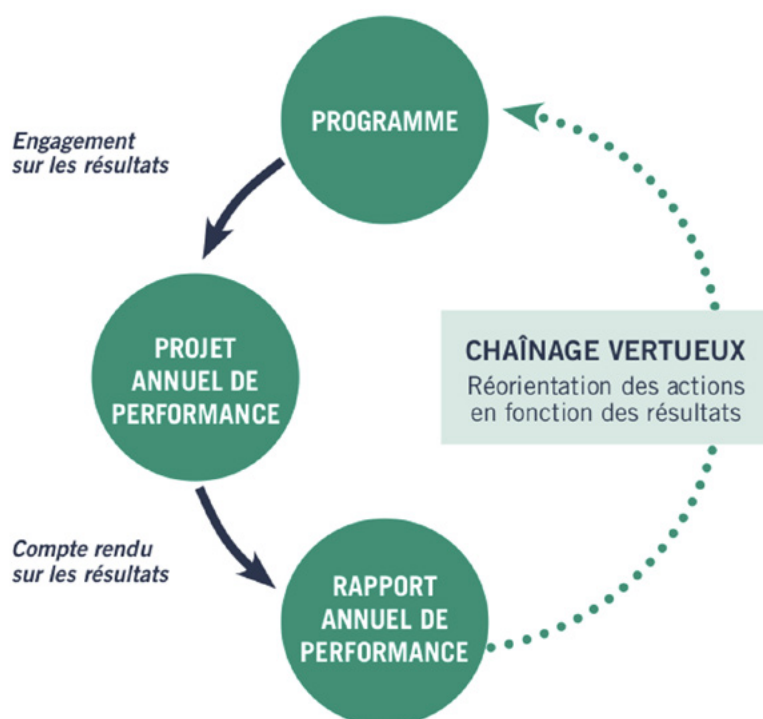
PROGRAMME

Engagement sur les résultats

PROJET ANNUEL DE PERFORMANCE

CHAÎNAGE VERTUEUX
Réorientation des actions en fonction des résultats

Compte rendu sur les résultats

RAPPORT ANNUEL DE PERFORMANCE